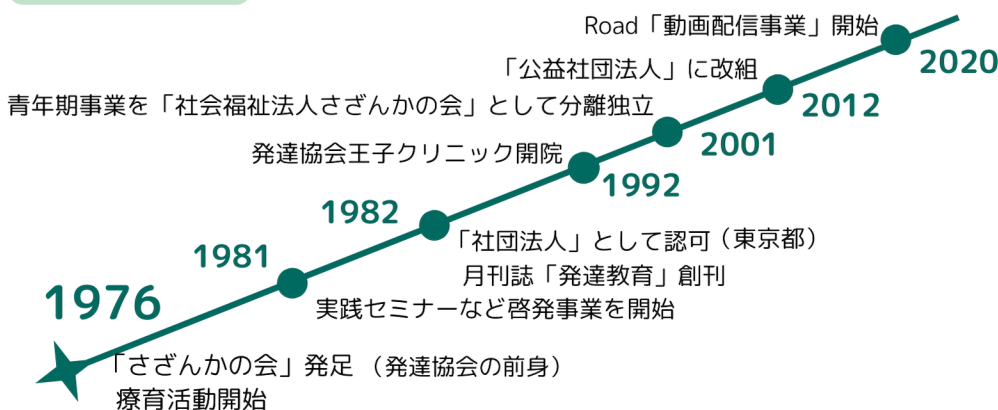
Road「動画配信事業」開始
2020
「公益社団法人」に改組
2012
青年期事業を「社会福祉法人さざんかの会」として分離独立
2001
発達協会王子クリニック開院
1992
1982
「社団法人」として認可（東京都）
月刊誌「発達教育」創刊
1981
実践セミナーなど啓発事業を開始
1976
「さざんかの会」発足 （発達協会の前身）
療育活動開始